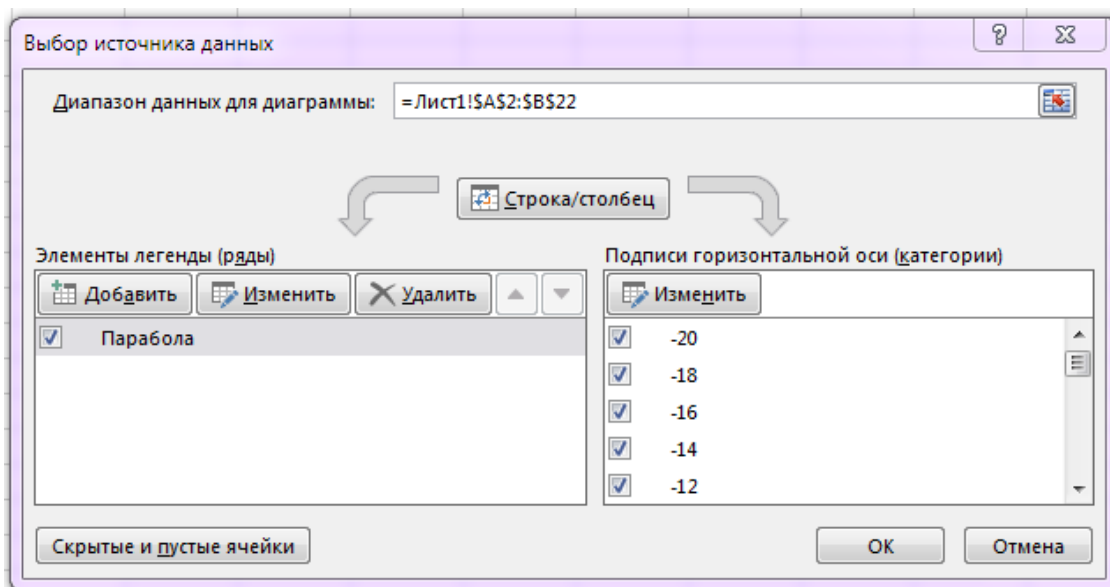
Выбор источника данных

?

Диапазон данных для диаграммы: =Лист1!$A$2:$B$22

Строка/столбец

Элементы легенды (ряды)

Добавить Изменить Удалить

Парабола

Подписи горизонтальной оси (категории)

Изменить

-20
-18
-16
-14
-12

Скрытые и пустые ячейки

ОК Отмена